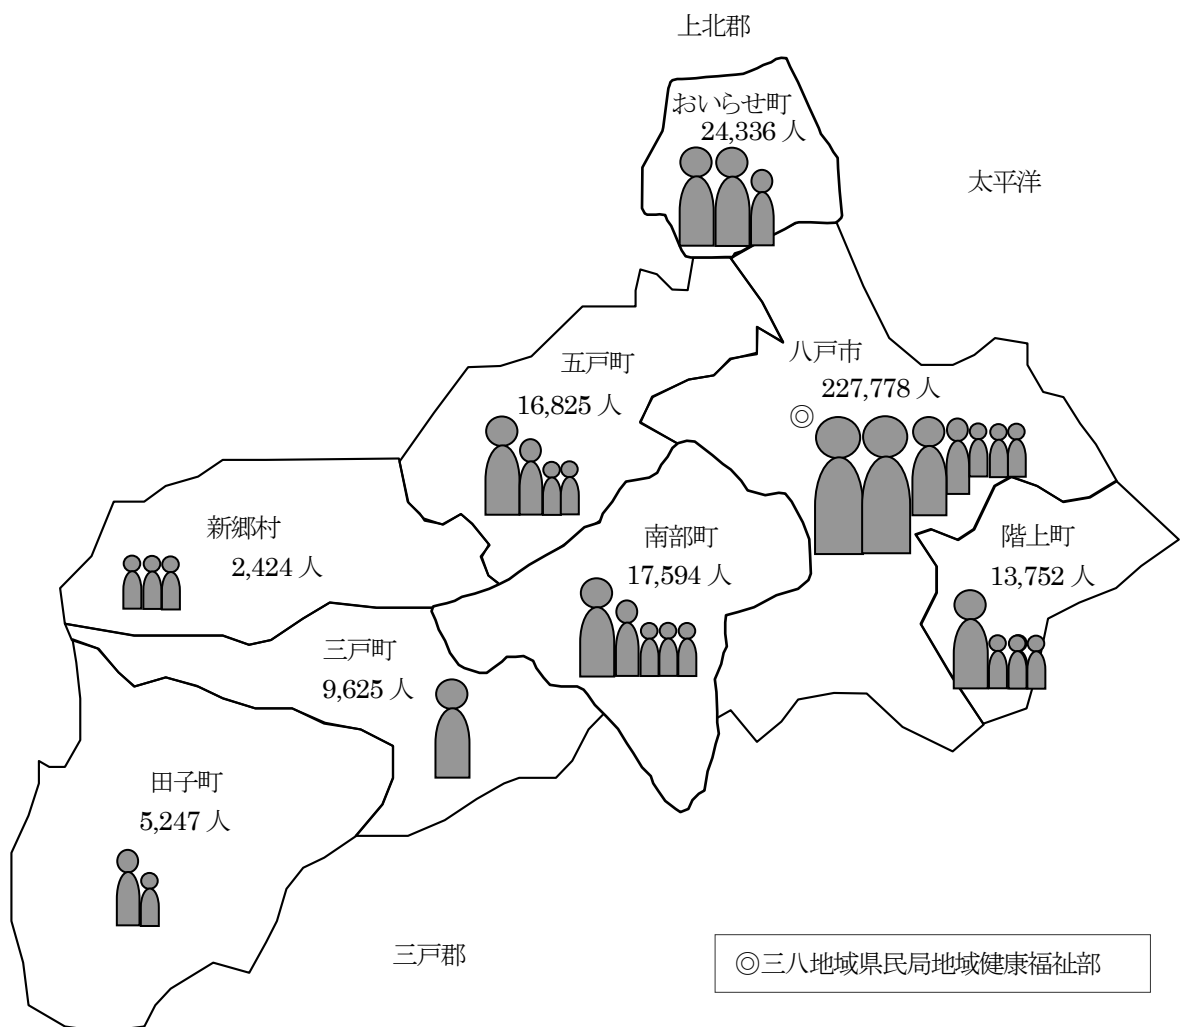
上北郡

おいらせ町
24,336 人

太平洋

五戸町
16,825 人

八戸市
227,778 人
◎

新郷村
2,424 人

南部町
17,594 人

階上町
13,752 人

三戸町
9,625 人

田子町
5,247 人

三戸郡

◎三八地域県民局地域健康福祉部